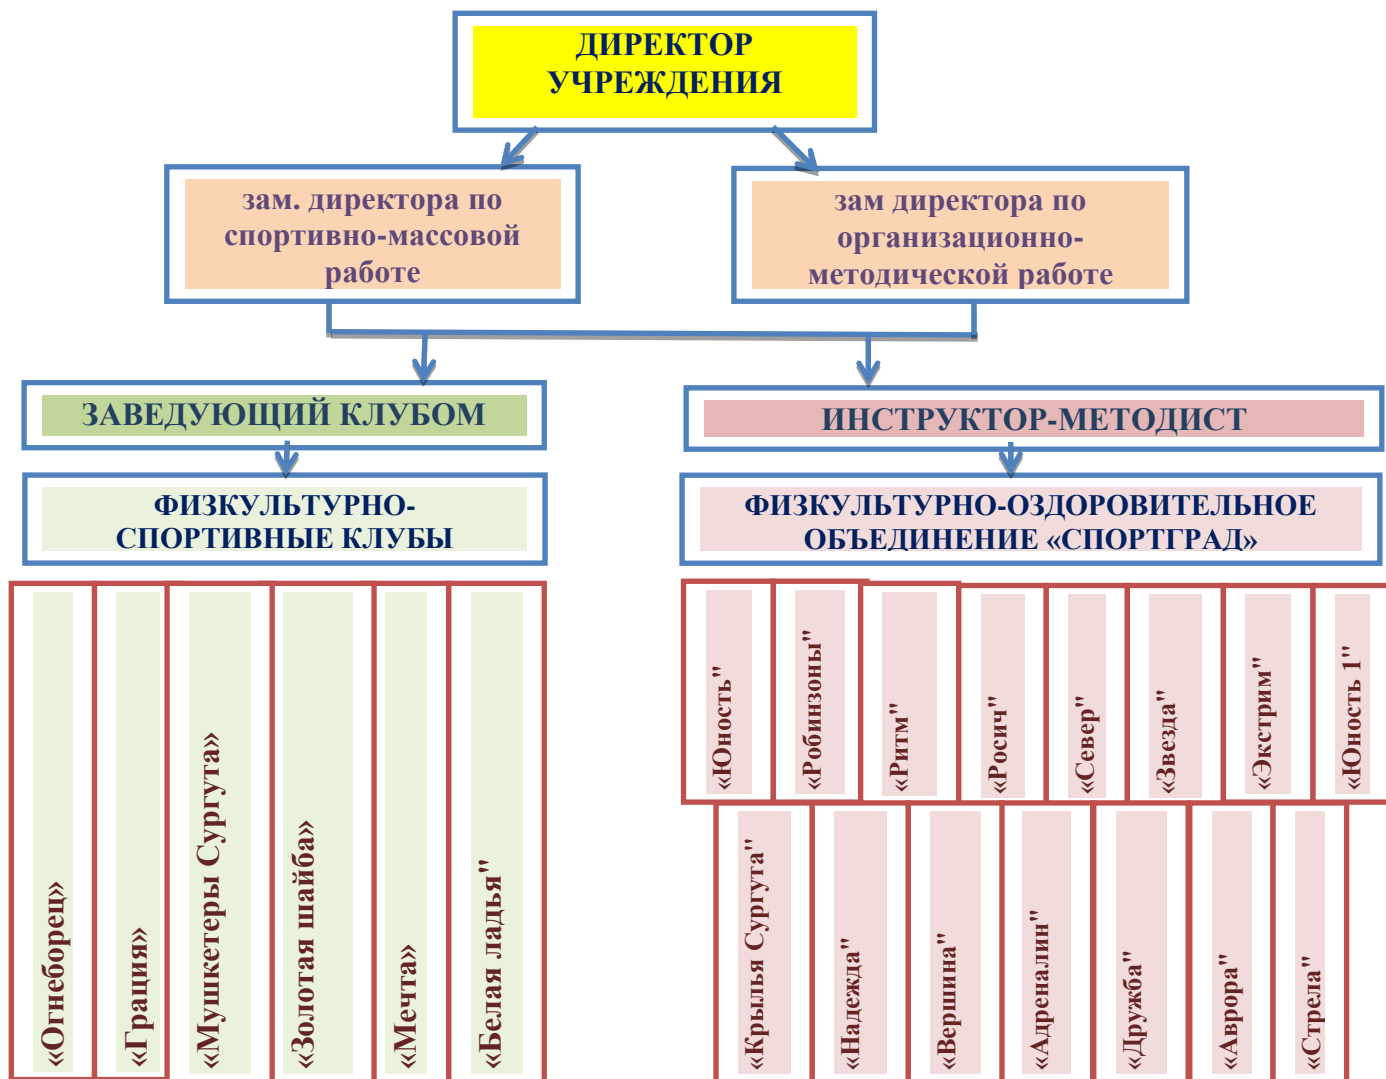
ДИРЕКТОР УЧРЕЖДЕНИЯ

зам. директора по спортивно-массовой работе

зам директора по организационно-методической работе

ЗАВЕДУЮЩИЙ КЛУБОМ

ИНСТРУКТОР-МЕТОДИСТ

ФИЗКУЛЬТУРНО-СПОРТИВНЫЕ КЛУБЫ

ФИЗКУЛЬТУРНО-ОЗДОРОВИТЕЛЬНОЕ ОБЪЕДИНЕНИЕ «СПОРТГРАД»

«Огнеборец»

«Грация»

«Мушкетеры Сургута»

«Золотая шайба»

«Мечта»

«Белая ладья"

«Юность"

«Робинзоны"

«Ритм"

«Росич"

«Север"

«Звезда"

«Экстрим"

«Юность 1"

«Крылья Сургута"

«Надежда"

«Вершина"

«Адреналин"

«Дружба"

«Аврора"

«Стрела"